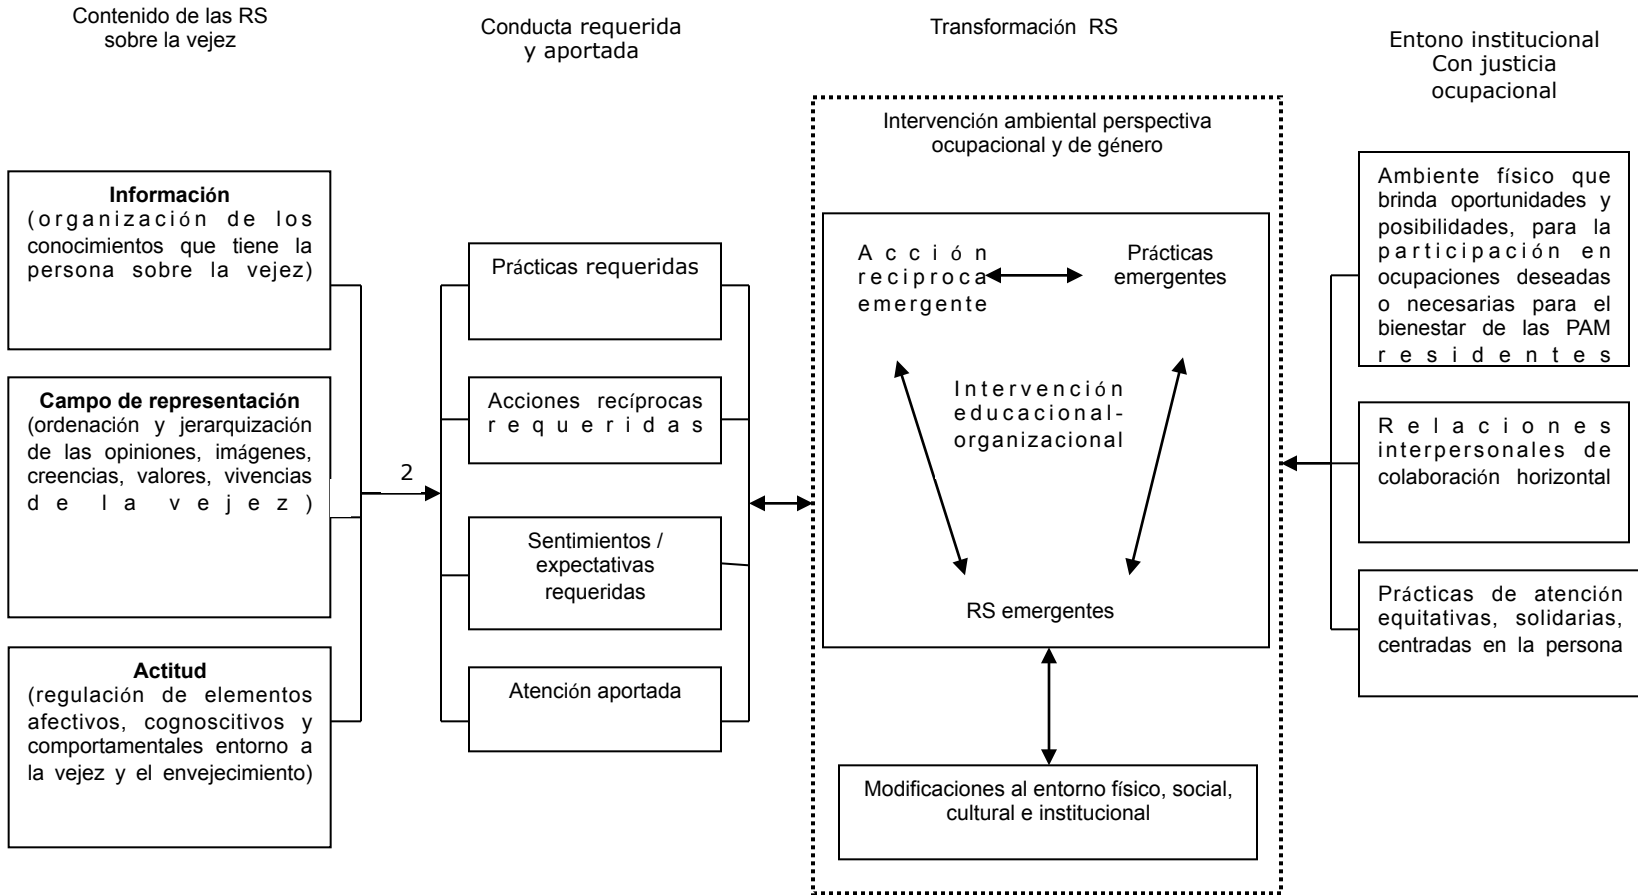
Contenido de las RS sobre la vejez

Conducta requerida y aportada

Transformación RS

Entono institucional Con justicia ocupacional

Información
(organización de los conocimientos que tiene la persona sobre la vejez)

Campo de representación
(ordenación y jerarquización de las opiniones, imágenes, creencias, valores, vivencias de la vejez)

Actitud
(regulación de elementos afectivos, cognoscitivos y comportamentales entorno a la vejez y el envejecimiento)

2

Prácticas requeridas

Acciones recíprocas requeridas

Sentimientos / expectativas requeridas

Atención aportada

Intervención ambiental perspectiva ocupacional y de género

Acción reciproca emergente

Prácticas emergentes

Intervención educacional-organizacional

RS emergentes

Modificaciones al entorno físico, social, cultural e institucional

Ambiente físico que brinda oportunidades y posibilidades, para la participación en ocupaciones deseadas o necesarias para el bienestar de las PAM residentes

Relaciones interpersonales de colaboración horizontal

Prácticas de atención equitativas, solidarias, centradas en la persona